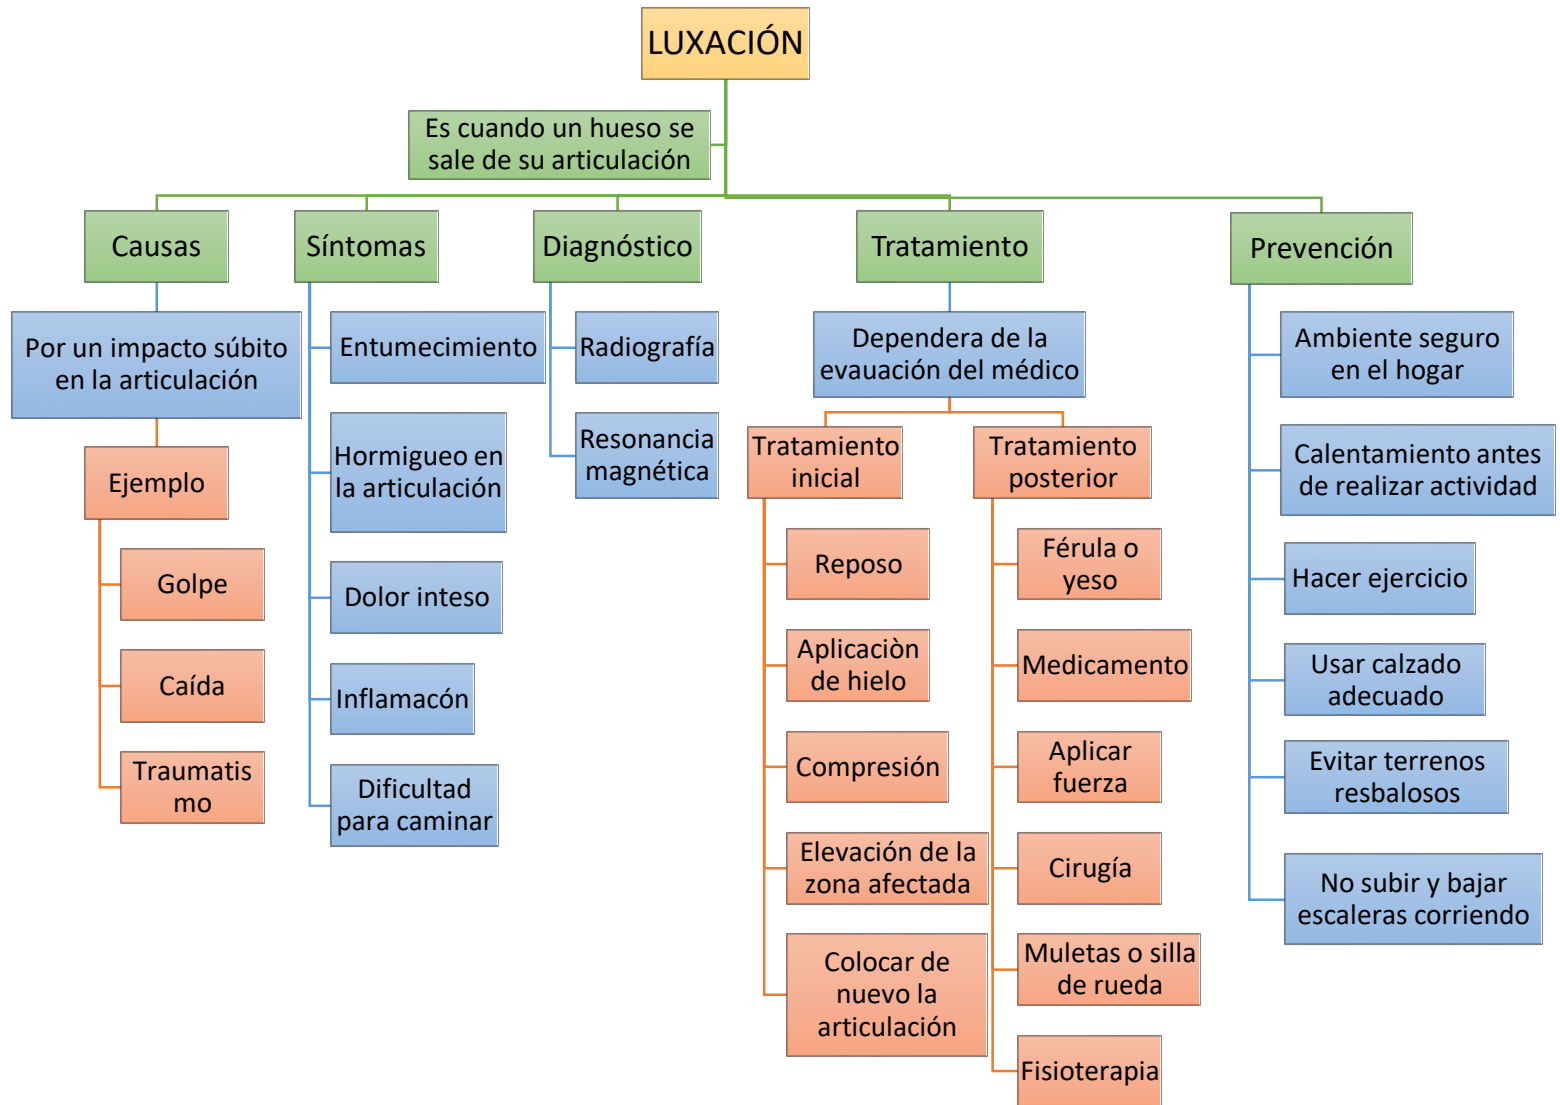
LUXACIÓN

Es cuando un hueso se sale de su articulación

Causas

Por un impacto súbito en la articulación

Ejemplo

Golpe

Caída

Traumatis mo

Síntomas

Entumecimiento

Hormigueo en la articulación

Dolor inteso

Inflamacón

Dificultad para caminar

Diagnóstico

Radiografía

Resonancia magnética

Tratamiento

Dependera de la evauación del médico

Tratamiento inicial

Reposo

Aplicaciòn de hielo

Compresión

Elevación de la zona afectada

Colocar de nuevo la articulación

Tratamiento posterior

Férula o yeso

Medicamento

Aplicar fuerza

Cirugía

Muletas o silla de rueda

Fisioterapia

Prevención

Ambiente seguro en el hogar

Calentamiento antes de realizar actividad

Hacer ejercicio

Usar calzado adecuado

Evitar terrenos resbalosos

No subir y bajar escaleras corriendo